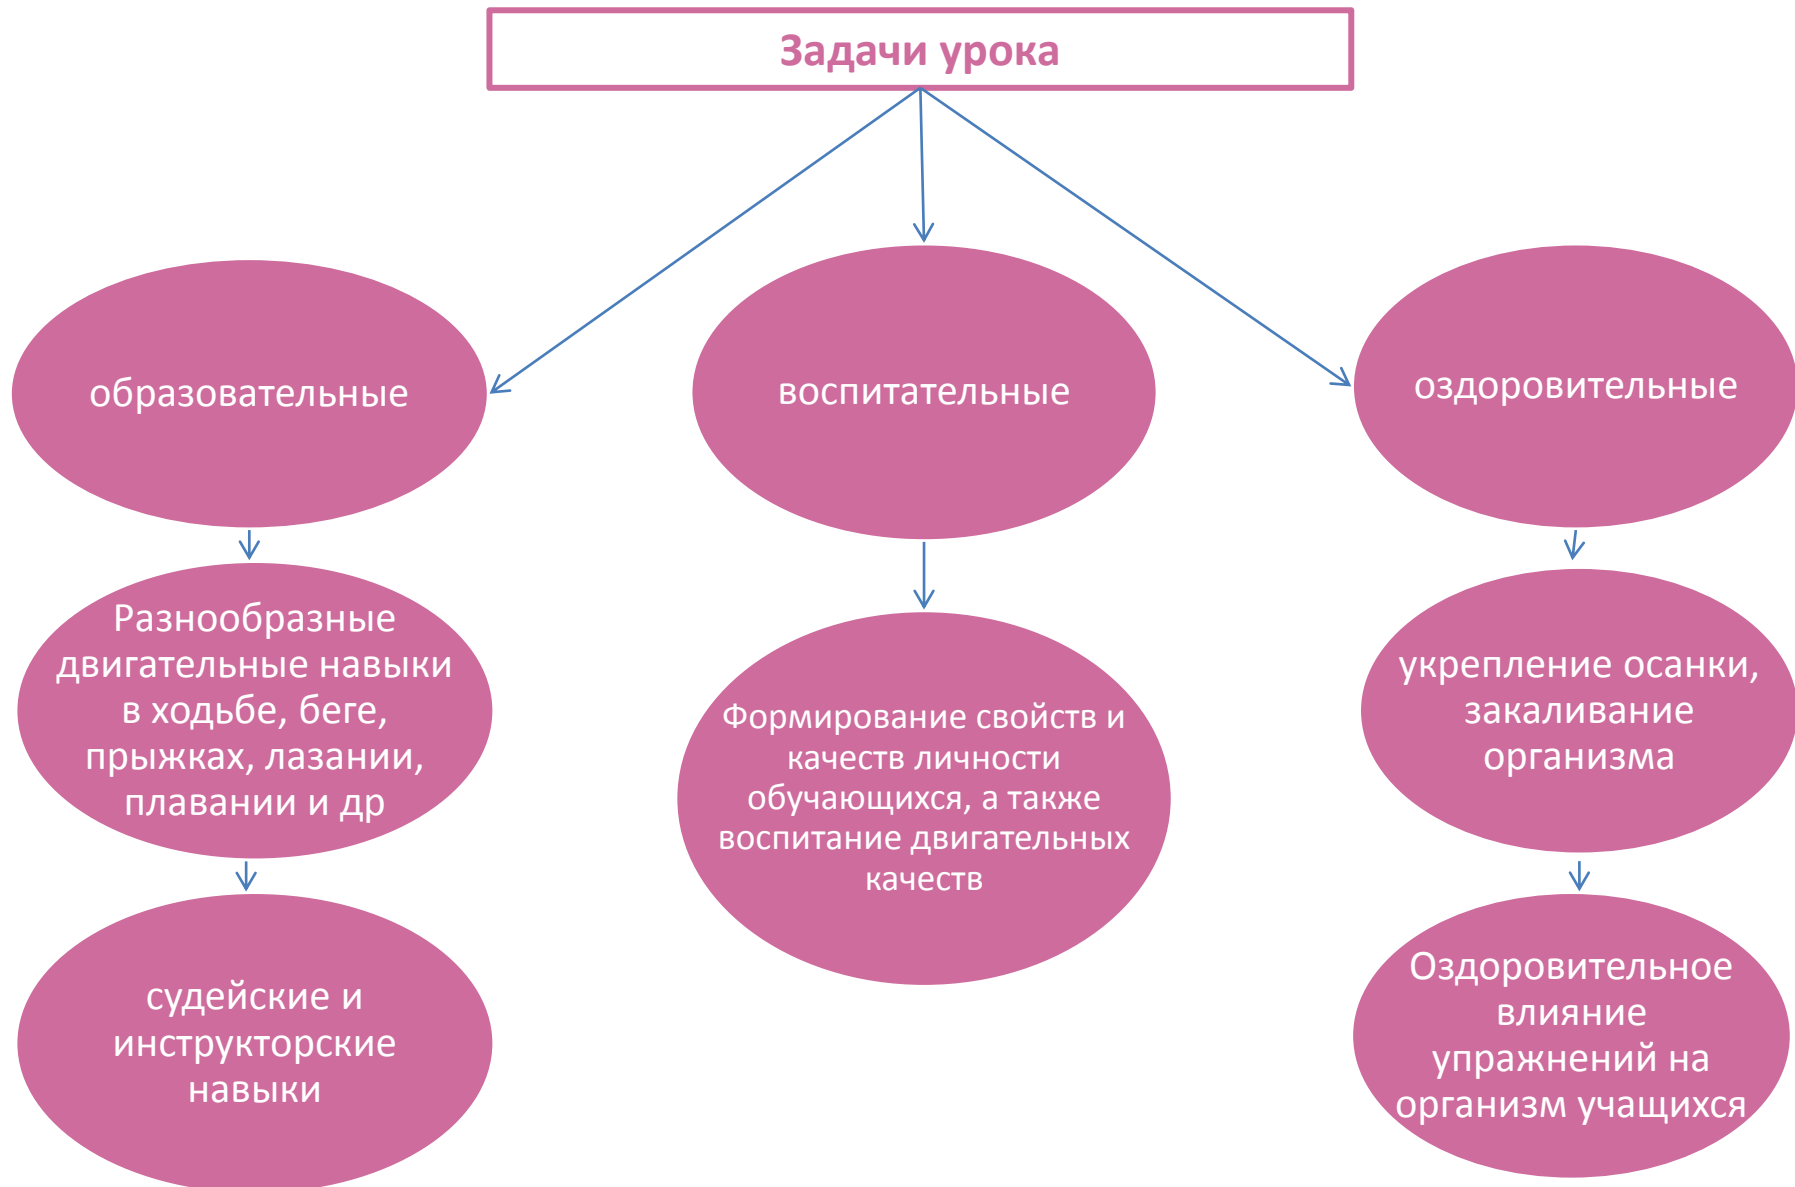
Задачи урока

образовательные

воспитательные

оздоровительные

Разнообразные двигательные навыки в ходьбе, беге, прыжках, лазании, плавании и др

судейские и инструкторские навыки

Формирование свойств и качеств личности обучающихся, а также воспитание двигательных качеств

укрепление осанки, закаливание организма

Оздоровительное влияние упражнений на организм учащихся